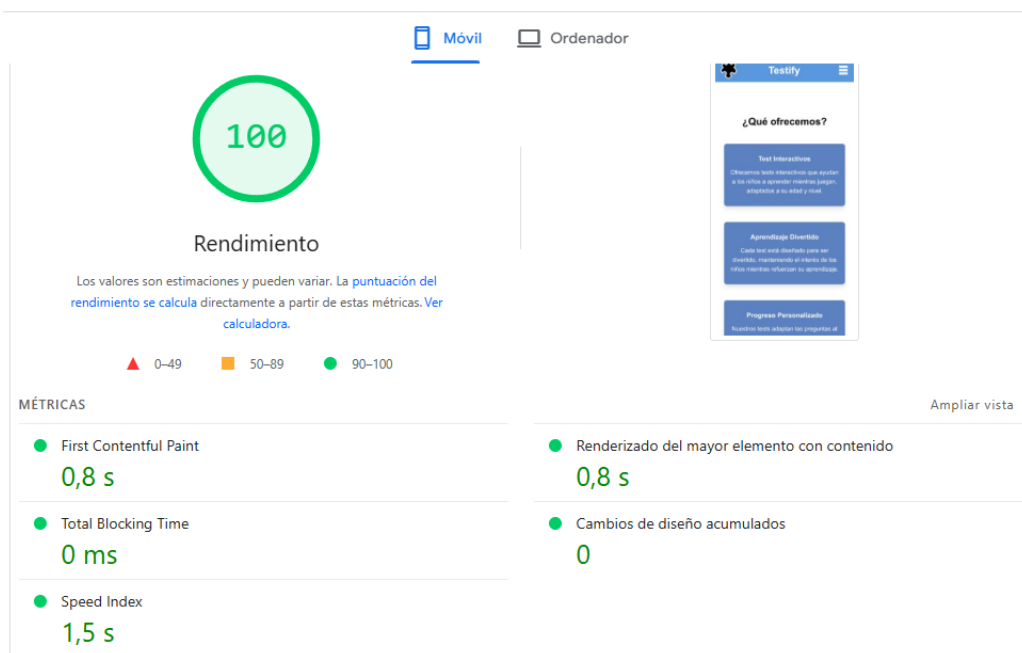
Móvil Ordenador

100

Rendimiento

Los valores son estimaciones y pueden variar. La puntuación del rendimiento se calcula directamente a partir de estas métricas. Ver calculadora.

0–49 50–89 90–100

Testify

¿Qué ofrecemos?

Test Interactivos

Ofrecemos tests interactivos que ayudan a los niños a aprender mientras juegan, adaptados a su edad y nivel.

Aprendizaje Divertido

Cada test está diseñado para ser divertido, manteniendo el interés de los niños mientras refuerzan su aprendizaje.

Progreso Personalizado

Nuestros tests adaptan las preguntas al

MÉTRICAS

Ampliar vista

First Contentful Paint
0,8 s

Renderizado del mayor elemento con contenido
0,8 s

Total Blocking Time
0 ms

Cambios de diseño acumulados
0

Speed Index
1,5 s